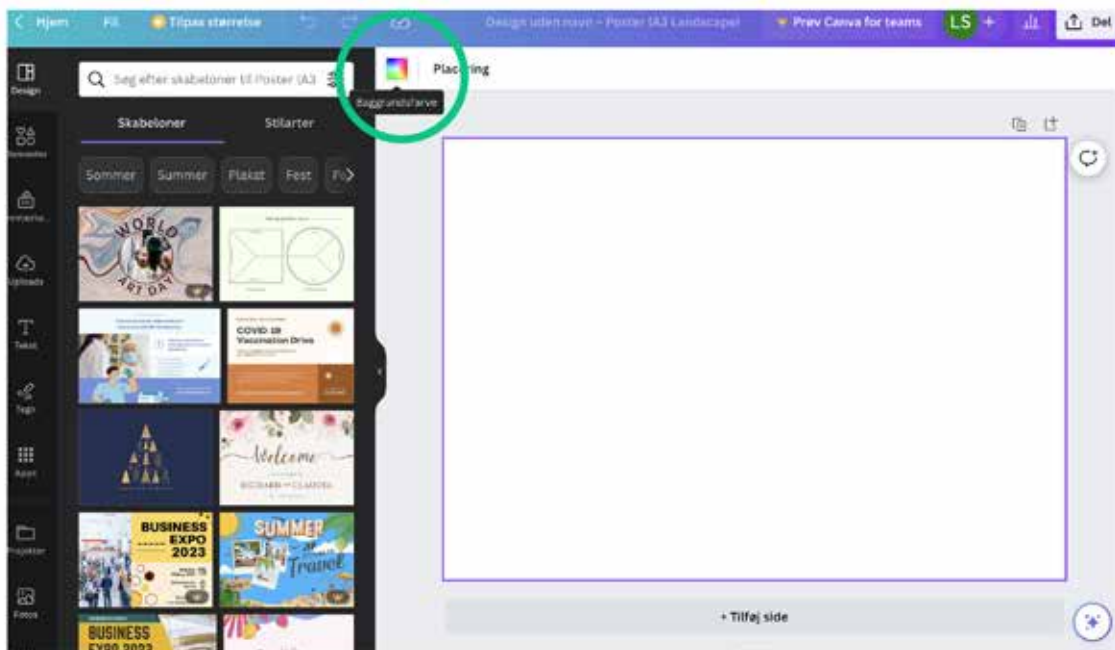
< Hjem Fil Tilpas størrelse Design uden navn - Poster (A3 Landscape) Prøv Canva for teams LS + Del

Design
Elementer
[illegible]
Uploads
Tekst
Tegn
Apps
Projekter
Fotos

Søg efter skabeloner til Poster (A3

Skabeloner Stilarter

Sommer Summer Plakat Fest Fo>

WORLD ART DAY
COVID 19 Vaccination Drive
Welcome
BUSINESS EXPO 2023
SUMMER Travel
BUSINESS EXPO 2023

Placering
Baggrundsfarve

+ Tilføj side